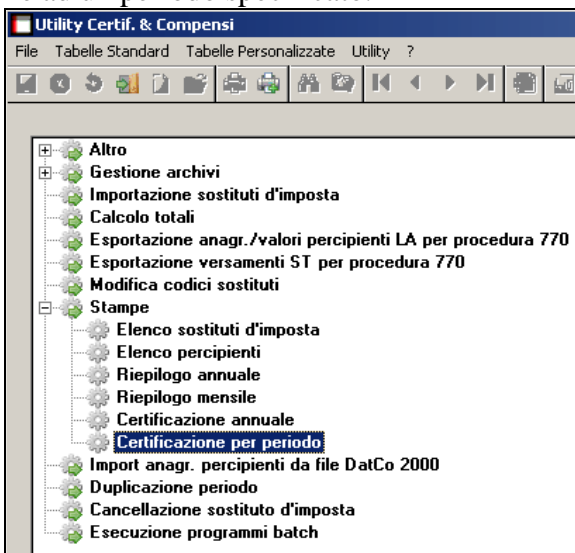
Utility Certif. & Compensi

File Tabelle Standard Tabelle Personalizzate Utility ?

Altro
Gestione archivi
Importazione sostituti d'imposta
Calcolo totali
Esportazione anagr./valori percipienti LA per procedura 770
Esportazione versamenti ST per procedura 770
Modifica codici sostituti
Stampe
Elenco sostituti d'imposta
Elenco percipienti
Riepilogo annuale
Riepilogo mensile
Certificazione annuale
Certificazione per periodo
Import anagr. percipienti da file DatCo 2000
Duplicazione periodo
Cancellazione sostituto d'imposta
Esecuzione programmi batch